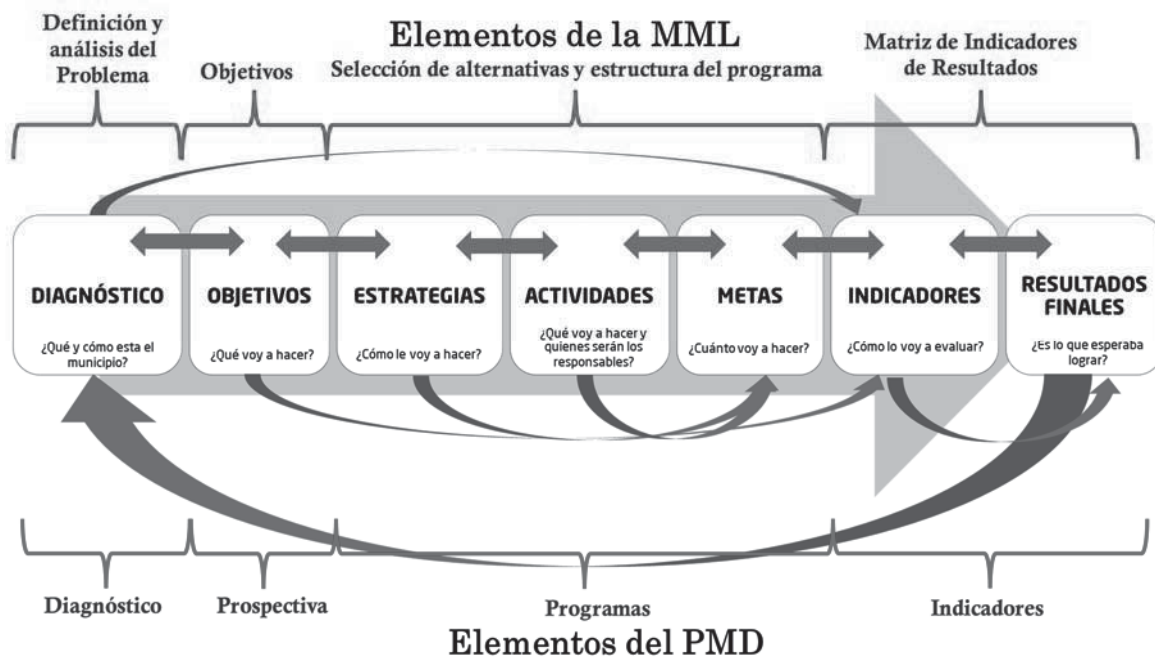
Definición y análisis del Problema

Objetivos

Elementos de la MML

Selección de alternativas y estructura del programa

Matriz de Indicadores de Resultados

DIAGNÓSTICO
¿Qué y cómo esta el municipio?

OBJETIVOS
¿Qué voy a hacer?

ESTRATEGIAS
¿Cómo le voy a hacer?

ACTIVIDADES
¿Qué voy a hacer y quienes serán los responsables?

METAS
¿Cuánto voy a hacer?

INDICADORES
¿Cómo lo voy a evaluar?

RESULTADOS FINALES
¿Es lo que esperaba lograr?

Diagnóstico

Prospectiva

Programas

Indicadores

Elementos del PMD